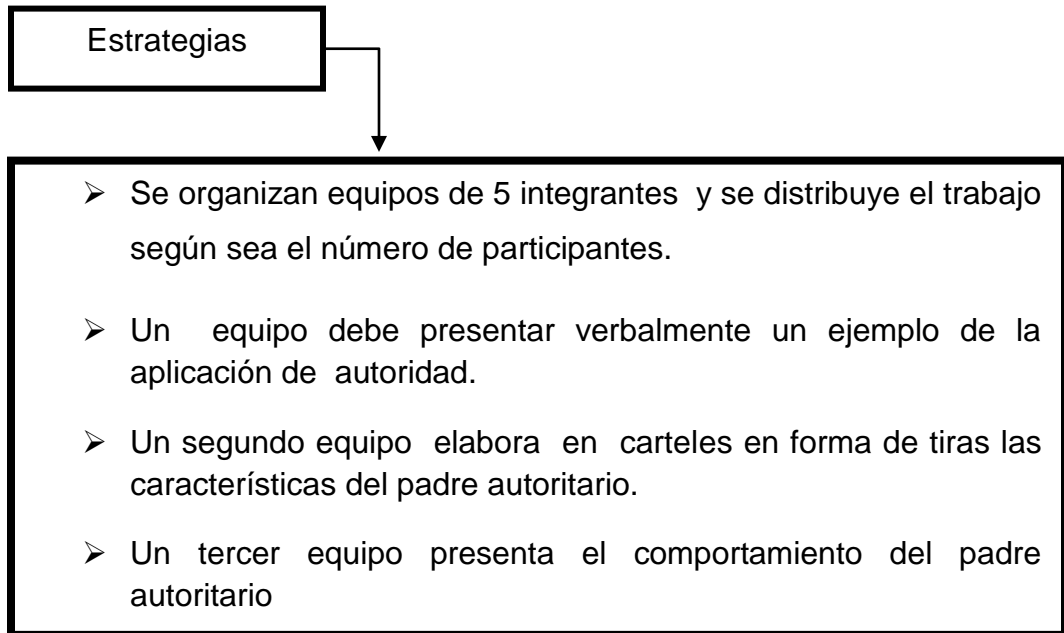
Estrategias

- Se organizan equipos de 5 integrantes y se distribuye el trabajo según sea el número de participantes.
- Un equipo debe presentar verbalmente un ejemplo de la aplicación de autoridad.
- Un segundo equipo elabora en carteles en forma de tiras las características del padre autoritario.
- Un tercer equipo presenta el comportamiento del padre autoritario